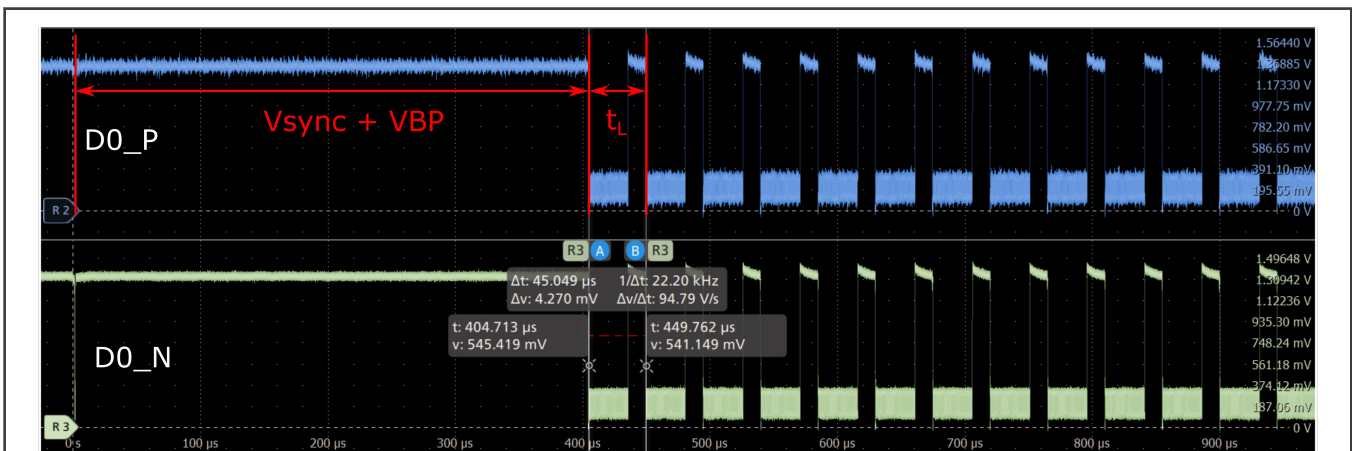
1.56440 V
1.36885 V
1.17330 V
977.75 mV
782.20 mV
586.65 mV
391.10 mV
195.55 mV
0 V

Vsync + VBP

$t_L$

D0_P

R2

R3 A B R3

Δt: 45.049 µs 1/Δt: 22.20 kHz
Δv: 4.270 mV Δv/Δt: 94.79 V/s

t: 404.713 µs
v: 545.419 mV

t: 449.762 µs
v: 541.149 mV

1.49648 V
1.30942 V
1.12236 V
935.30 mV
748.24 mV
561.18 mV
374.12 mV
187.06 mV
0 V

D0_N

R3

0 s 100 µs 200 µs 300 µs 400 µs 500 µs 600 µs 700 µs 800 µs 900 µs